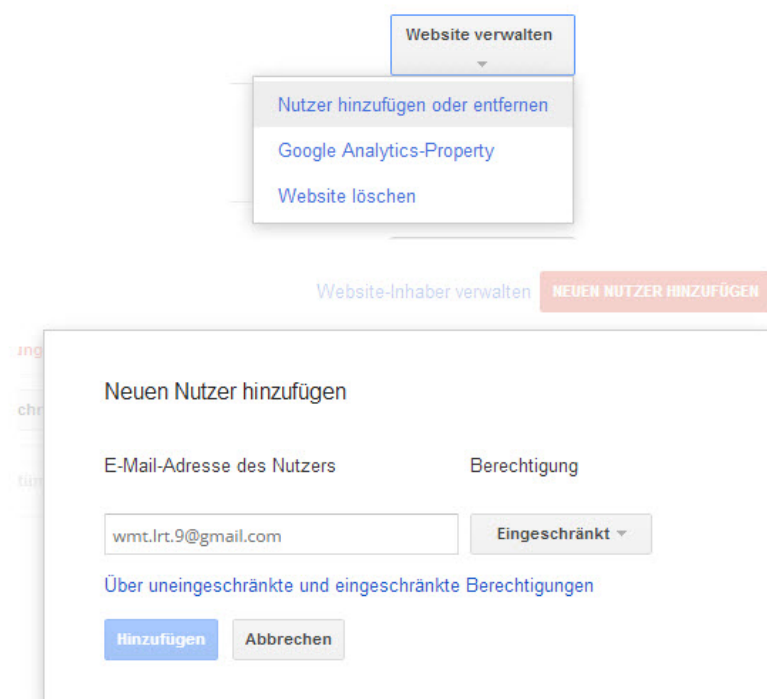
Website verwalten

Nutzer hinzufügen oder entfernen

Google Analytics-Property

Website löschen

Website-Inhaber verwalten NEUEN NUTZER HINZUFÜGEN

ung

chr

tüm

Neuen Nutzer hinzufügen

E-Mail-Adresse des Nutzers

Berechtigung

wmt.lrt.9@gmail.com

Eingeschränkt

Über uneingeschränkte und eingeschränkte Berechtigungen

Hinzufügen

Abbrechen